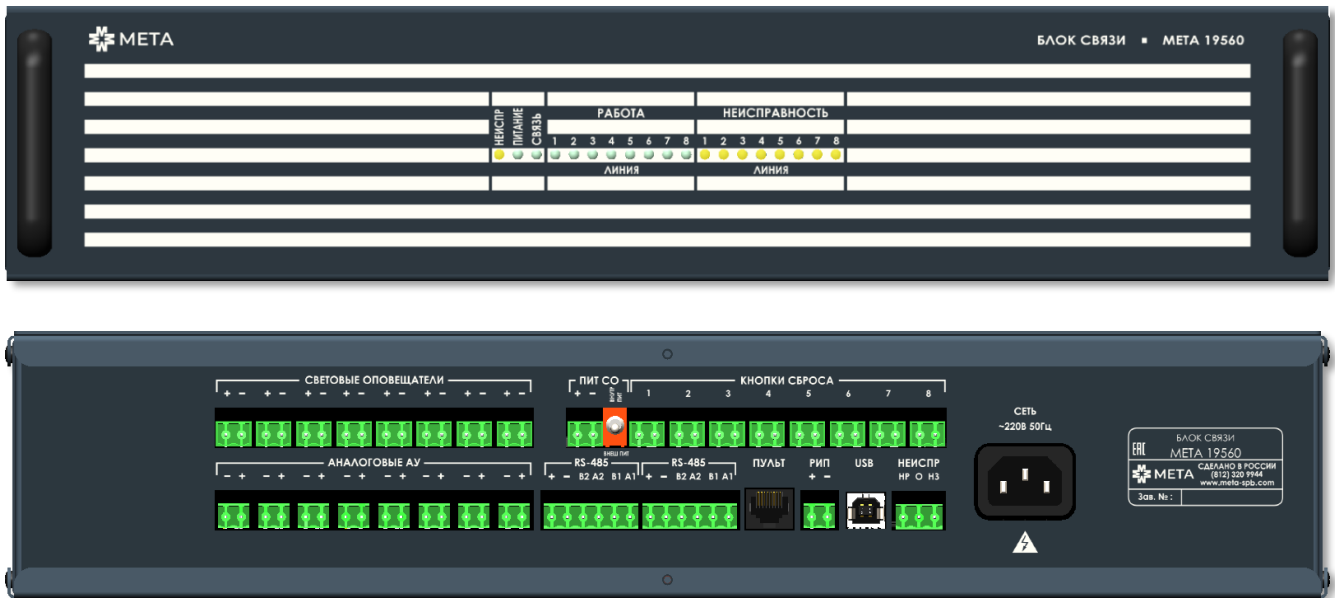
МЕТА

БЛОК СВЯЗИ ▪ МЕТА 19560

НЕИСПР ПИТАНИЕ СВЯЗЬ

РАБОТА

1 2 3 4 5 6 7 8

ЛИНИЯ

НЕИСПРАВНОСТЬ

1 2 3 4 5 6 7 8

ЛИНИЯ

СВЕТОВЫЕ ОПОВЕЩАТЕЛИ

+ − + − + − + − + − + − + − + −

ПИТ СО

+ −

ВНУТР ПИТ

ВНЕШ ПИТ

КНОПКИ СБРОСА

1 2 3 4 5 6 7 8

АНАЛОГОВЫЕ АУ

− + − + − + − + − + − + − + − +

RS-485

+ − B2 A2 B1 A1

RS-485

+ − B2 A2 B1 A1

ПУЛЬТ

РИП

+ −

USB

НЕИСПР

НР О НЗ

СЕТЬ

~220В 50Гц

EAC

БЛОК СВЯЗИ

МЕТА 19560

МЕТА

СДЕЛАНО В РОССИИ

(812) 320 9944

www.meta-spb.com

Зав. №: